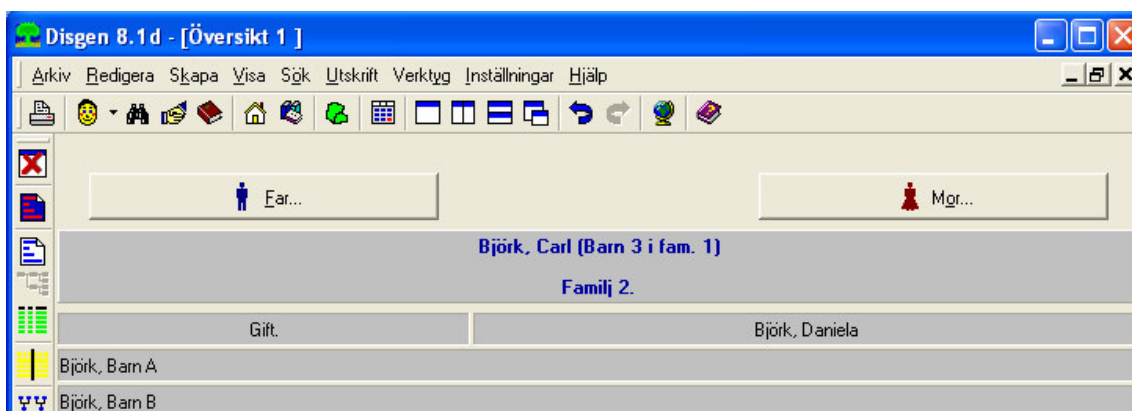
Disgen 8.1d - [Översikt 1 ]

Arkiv Redigera Skapa Visa Sök Utskrift Verktyg Inställningar Hjälp

Far...

Mor...

Björk, Carl (Barn 3 i fam. 1)

Familj 2.

| Gift. | Björk, Daniela |
|---|---|

Björk, Barn A

Björk, Barn B